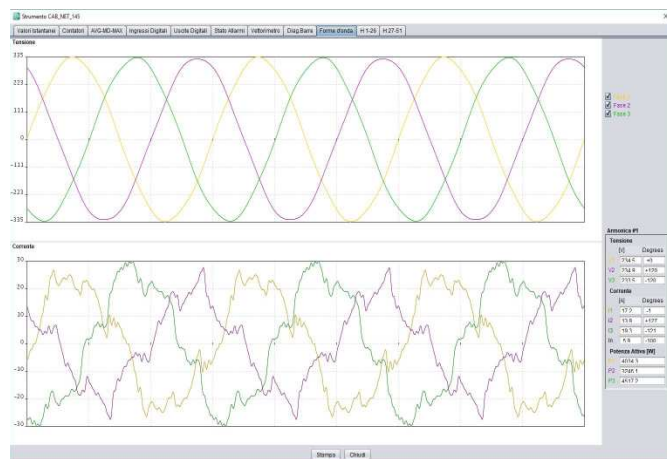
Strumento CAB_NET_145

Valori Istantanei | Contatori | AVG-MD-MAX | Ingressi Digitali | Uscite Digitali | Stato Allarmi | Vettorimetro | Diag.Barre | Forme d'onda | H 1-26 | H 27-51

Tensione

335
223
111
0
-111
-223
-335

Fase 1
Fase 2
Fase 3

Corrente

30
20
10
0
-10
-20
-30

Armonica #1

Tensione

| | [V] | Degrees |
|---|---|---|
| V1 | 234.5 | +0 |
| V2 | 234.6 | +120 |
| V3 | 233.5 | -120 |

Corrente

| | [A] | Degrees |
|---|---|---|
| I1 | 17.7 | -1 |
| I2 | 13.8 | +127 |
| I3 | 19.1 | -121 |
| In | 5.8 | -100 |

Potenza Attiva [W]

| | |
|---|---|
| P1 | 4074.1 |
| P2 | 3298.1 |
| P3 | 4517.2 |

Stampa | Chiudi